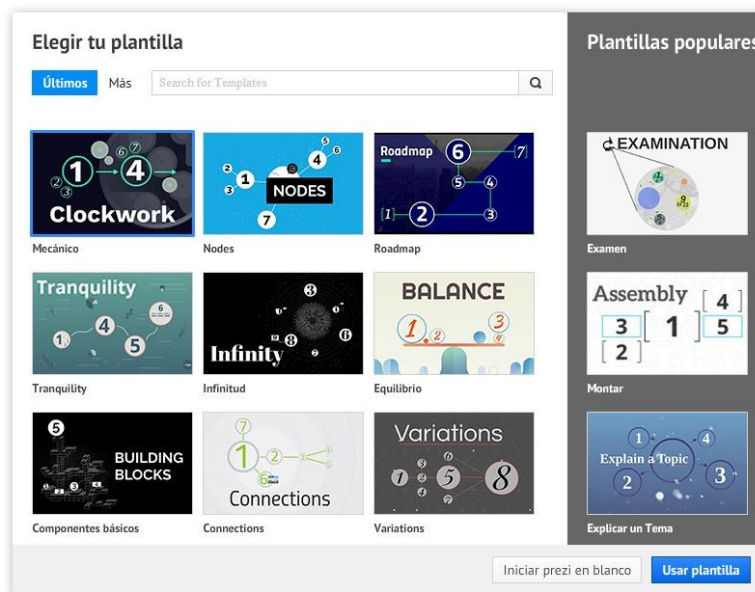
Elegir tu plantilla

Últimos Más Search for Templates

Plantillas populares

1 4 6 7 2 3 Clockwork
Mecánico

5 6 4 2 1 3 NODES 7
Nodes

Roadmap 6 7 5 4 1 2 3
Roadmap

Tranquility 6 4 1 5
Tranquility

3 8 6 Infinity
Infinitud

BALANCE 1 2 3 4
Equilibrio

5 BUILDING BLOCKS 3
Componentes básicos

7 1 2 3 4 5 6 Connections
Connections

Variations 5 8
Variations

EXAMINATION
Examen

Assembly 4 3 1 5 2
Montar

1 4 Explain a Topic 2 3
Explicar un Tema

Iniciar prezi en blanco Usar plantilla